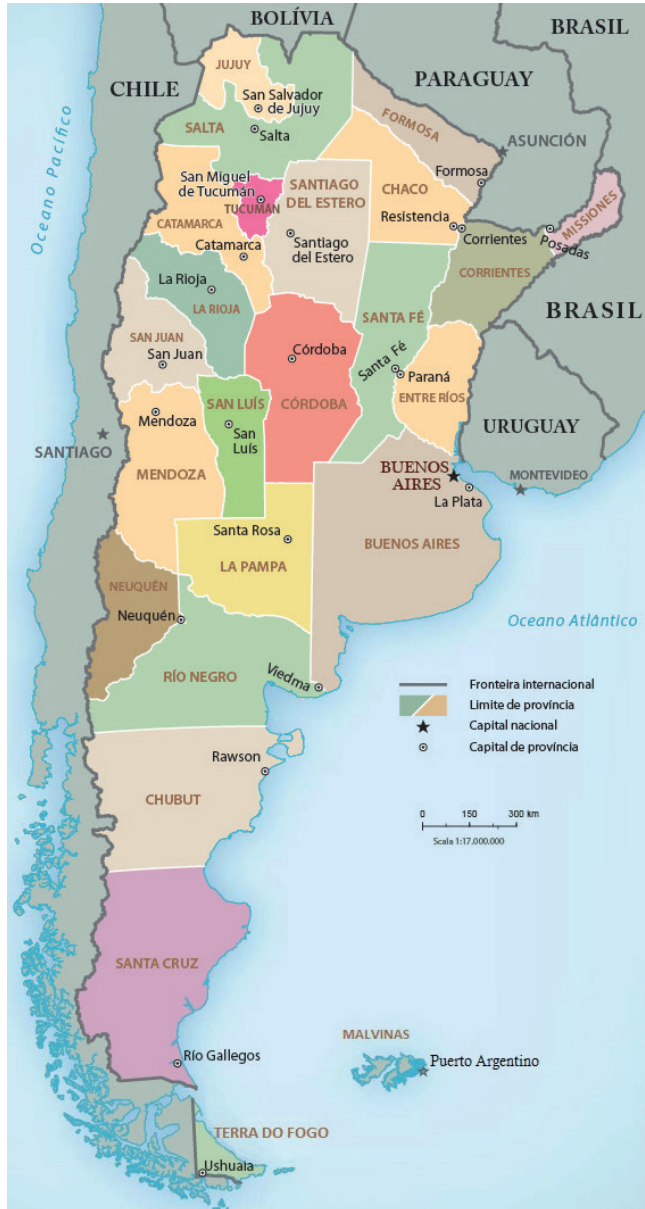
BOLÍVIA
BRASIL
CHILE
PARAGUAY
Oceano Pacífico
JUJUY
San Salvador de Jujuy
SALTA
Salta
FORMOSA
ASUNCIÓN
Formosa
San Miguel de Tucumán
TUCUMÁN
SANTIAGO DEL ESTERO
CHACO
Resistencia
MISSIONES
Posadas
CATAMARCA
Catamarca
Santiago del Estero
Corrientes
CORRIENTES
La Rioja
LA RIOJA
BRASIL
SAN JUAN
San Juan
SANTA FÉ
Córdoba
Santa Fé
Paraná
SAN LUÍS
CÓRDOBA
ENTRE RÍOS
Mendoza
San Luís
URUGUAY
SANTIAGO
BUENOS AIRES
MENDOZA
MONTEVIDEO
La Plata
Santa Rosa
BUENOS AIRES
LA PAMPA
NEUQUÉN
Neuquén
Oceano Atlântico
RÍO NEGRO
Viedma
Fronteira internacional
Limite de província
Capital nacional
Capital de província
Rawson
0
150
300 km
Scala 1:17.000.000
CHUBUT
SANTA CRUZ
MALVINAS
Río Gallegos
Puerto Argentino
TERRA DO FOGO
Ushuaia